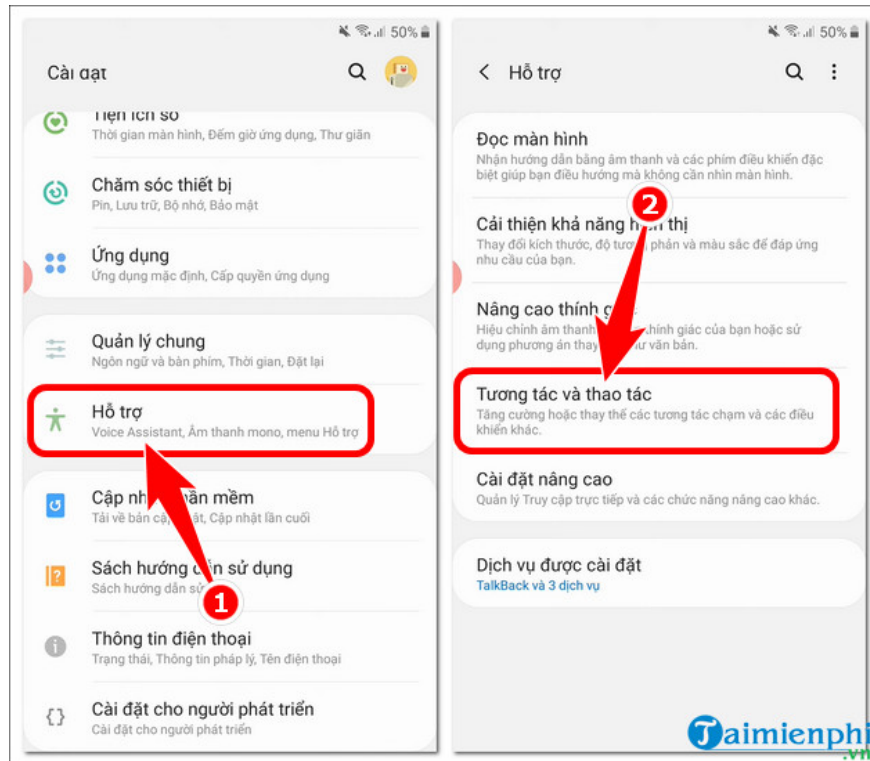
50%

Cài đặt

Tiện ích số
Thời gian màn hình, Đếm giờ ứng dụng, Thư giãn

Chăm sóc thiết bị
Pin, Lưu trữ, Bộ nhớ, Bảo mật

Ứng dụng
Ứng dụng mặc định, Cấp quyền ứng dụng

Quản lý chung
Ngôn ngữ và bàn phím, Thời gian, Đặt lại

Hỗ trợ
Voice Assistant, Âm thanh mono, menu Hỗ trợ

Cập nh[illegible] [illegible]ần mềm
Tải về bản c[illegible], Cập nhật lần cuối

Sách hướng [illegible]n sử dụng
Sách hướng dẫn s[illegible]

1

Thông tin điện thoại
Trạng thái, Thông tin pháp lý, Tên điện thoại

Cài đặt cho người phát triển
Cài đặt cho người phát triển

50%

Hỗ trợ

Đọc màn hình
Nhận hướng dẫn bằng âm thanh và các phím điều khiển đặc biệt giúp bạn điều hướng mà không cần nhìn màn hình.

2

Cải thiện khả năng h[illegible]n thị
Thay đổi kích thước, độ tươ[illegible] phản và màu sắc để đáp ứng nhu cầu của bạn.

Nâng cao thính g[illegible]
Hiệu chỉnh âm thanh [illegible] thính giác của bạn hoặc sử dụng phương án thay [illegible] văn bản.

Tương tác và thao tác
Tăng cường hoặc thay thế các tương tác chạm và các điều khiển khác.

Cài đặt nâng cao
Quản lý Truy cập trực tiếp và các chức năng nâng cao khác.

Dịch vụ được cài đặt
TalkBack và 3 dịch vụ

Taimienphi
.vn